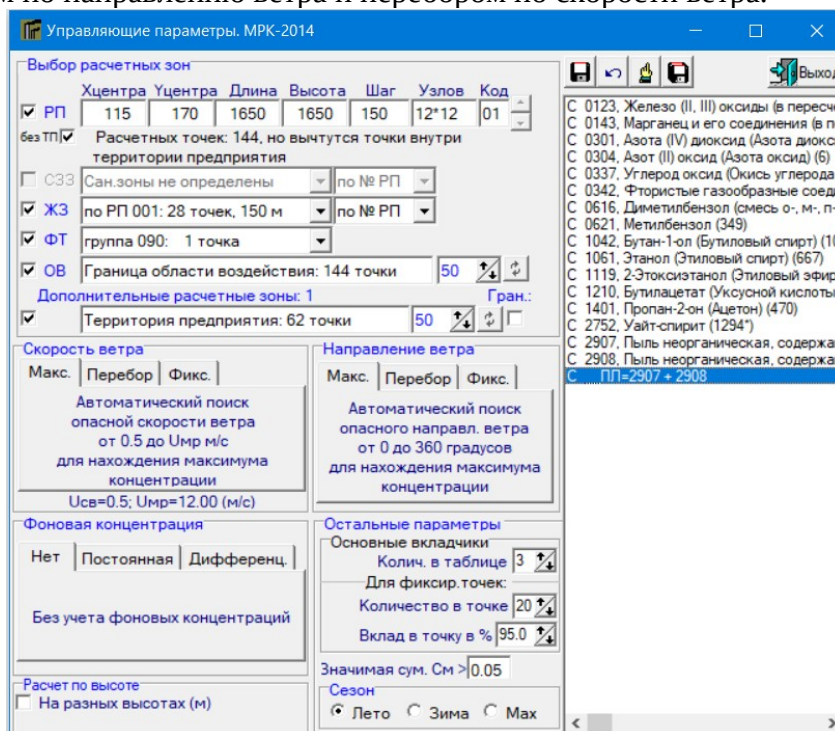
м по направлению ветра и перебором по скорости ветра.

Управляющие параметры. МРК-2014

Выбор расчетных зон

| | Xцентра | Yцентра | Длина | Высота | Шаг | Узлов | Код |
|---|---|---|---|---|---|---|---|
| РП | 115 | 170 | 1650 | 1650 | 150 | 12*12 | 01 |

без ТП Расчетных точек: 144, но вычтутся точки внутри территории предприятия

СЗЗ Сан.зоны не определены по № РП

ЖЗ по РП 001: 28 точек, 150 м по № РП

ФТ группа 090: 1 точка

ОВ Граница области воздействия: 144 точки 50

Дополнительные расчетные зоны: 1 Гран.:

Территория предприятия: 62 точки 50

Скорость ветра

Макс. Перебор Фикс.

Автоматический поиск опасной скорости ветра от 0.5 до Uмр м/с для нахождения максимума концентрации

Uсв=0.5; Uмр=12.00 (м/с)

Направление ветра

Макс. Перебор Фикс.

Автоматический поиск опасного направл. ветра от 0 до 360 градусов для нахождения максимума концентрации

Фоновая концентрация

Нет Постоянная Дифференц.

Без учета фоновых концентраций

Остальные параметры

Основные вкладчики

Колич. в таблице 3

Для фиксир.точек:

Количество в точке 20

Вклад в точку в % 95.0

Значимая сум. См > 0.05

Расчет по высоте

На разных высотах (м)

Сезон

Лето Зима Мах

Выход

С 0123, Железо (II, III) оксиды (в пересч
С 0143, Марганец и его соединения (в п
С 0301, Азота (IV) диоксид (Азота диокс
С 0304, Азот (II) оксид (Азота оксид) (6)
С 0337, Углерод оксид (Окись углерода
С 0342, Фтористые газообразные соед
С 0616, Диметилбензол (смесь о-, м-, п-
С 0621, Метилбензол (349)
С 1042, Бутан-1-ол (Бутиловый спирт) (1
С 1061, Этанол (Этиловый спирт) (667)
С 1119, 2-Этоксиэтанол (Этиловый эфи
С 1210, Бутилацетат (Уксусной кислоты
С 1401, Пропан-2-он (Ацетон) (470)
С 2752, Уайт-спирит (1294*)
С 2907, Пыль неорганическая, содержа
С 2908, Пыль неорганическая, содержа
С ПЛ=2907 + 2908